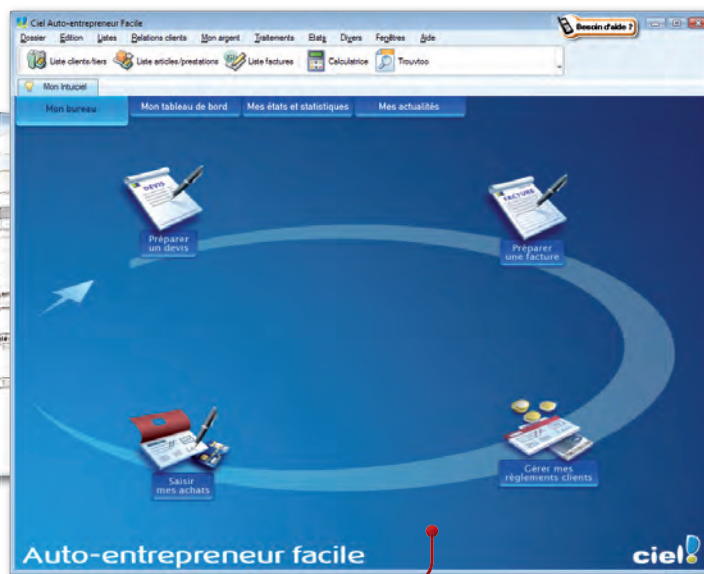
Ciel Auto-entrepreneur Facile

Besoin d'aide ?

Dossier Edition Listes Relations clients Mon argent Traitements Etats Divers Fenêtres Aide

Liste clients/tiers Liste articles/prestations Liste factures Calculatrice Trouvtoo

Mon Intuiciel

Mon bureau Mon tableau de bord Mes états et statistiques Mes actualités

DEVIS

Préparer un devis

FACTURE

Préparer une facture

Saisir mes achats

Gérer mes règlements clients

Auto-entrepreneur facile

ciel